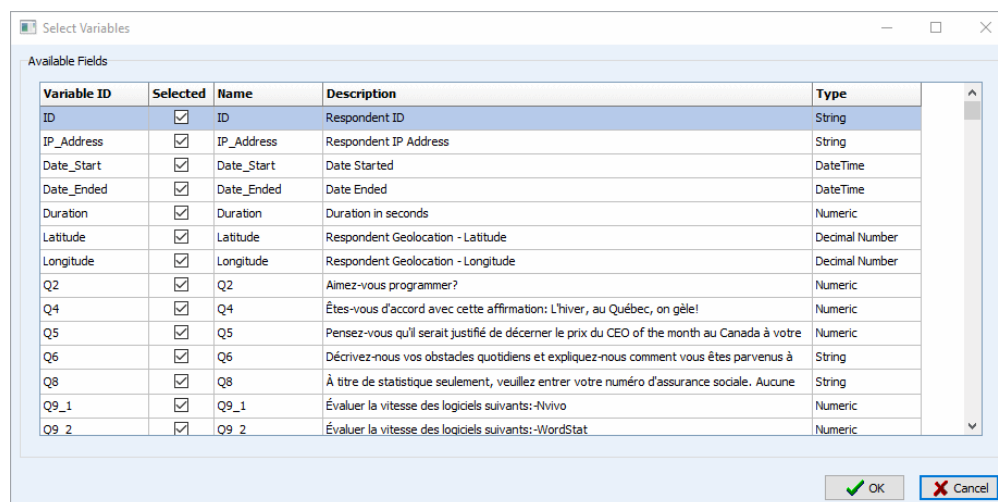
Select Variables

Available Fields

| Variable ID | Selected | Name | Description | Type |
|---|---|---|---|---|
| ID | ☑ | ID | Respondent ID | String |
| IP_Address | ☑ | IP_Address | Respondent IP Address | String |
| Date_Start | ☑ | Date_Start | Date Started | DateTime |
| Date_Ended | ☑ | Date_Ended | Date Ended | DateTime |
| Duration | ☑ | Duration | Duration in seconds | Numeric |
| Latitude | ☑ | Latitude | Respondent Geolocation - Latitude | Decimal Number |
| Longitude | ☑ | Longitude | Respondent Geolocation - Longitude | Decimal Number |
| Q2 | ☑ | Q2 | Aimez-vous programmer? | Numeric |
| Q4 | ☑ | Q4 | Êtes-vous d'accord avec cette affirmation: L'hiver, au Québec, on gèle! | Numeric |
| Q5 | ☑ | Q5 | Pensez-vous qu'il serait justifié de décerner le prix du CEO of the month au Canada à votre | Numeric |
| Q6 | ☑ | Q6 | Décrivez-nous vos obstacles quotidiens et expliquez-nous comment vous êtes parvenus à | String |
| Q8 | ☑ | Q8 | À titre de statistique seulement, veuillez entrer votre numéro d'assurance sociale. Aucune | String |
| Q9_1 | ☑ | Q9_1 | Évaluer la vitesse des logiciels suivants:-Nvivo | Numeric |
| Q9_2 | ☑ | Q9_2 | Évaluer la vitesse des logiciels suivants:-WordStat | Numeric |

OK Cancel